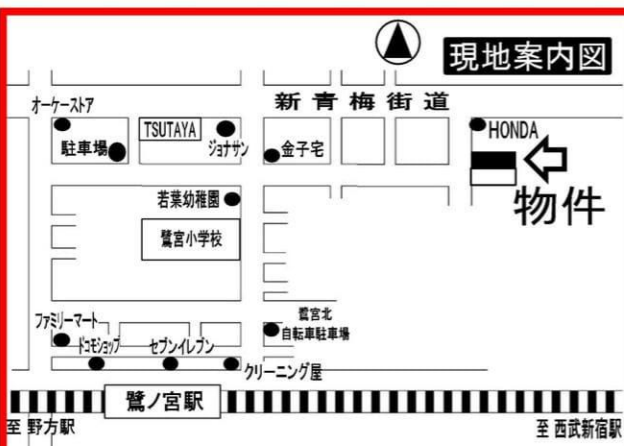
現地案内図

新青梅街道

オーケーストア

駐車場

TSUTAYA

ジョナサン

金子宅

HONDA

物件

若葉幼稚園

鷺宮小学校

ファミリーマート

ドコモショップ

セブンイレブン

鷺宮北
自転車駐車場

クリーニング屋

鷺ノ宮駅

至 野方駅

至 西武新宿駅